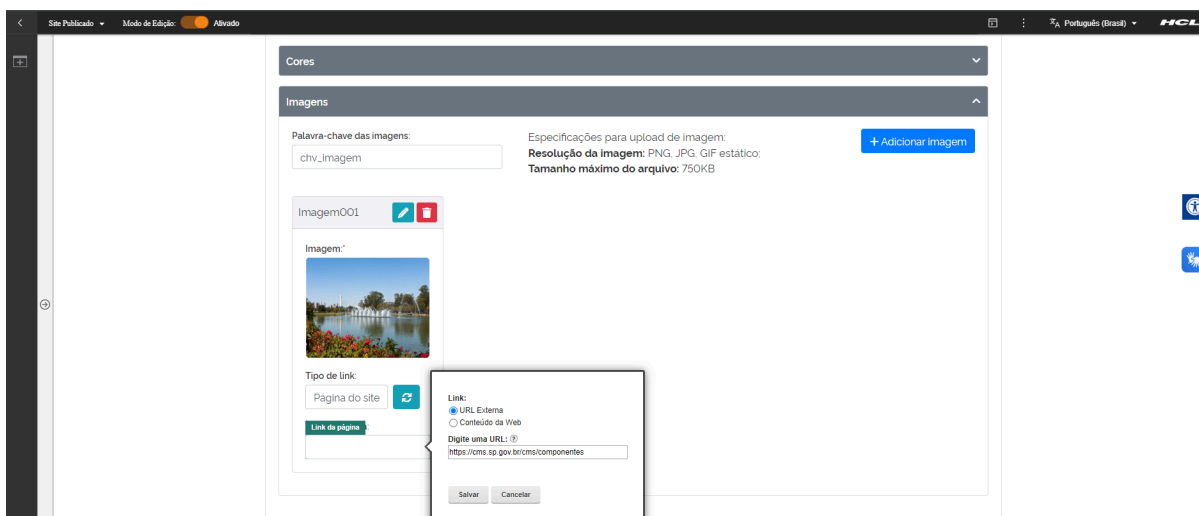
Site Publicado ▾ Modo de Edição: Ativado

Português (Brasil) ▾ HCL

Cores

Imagens

Palavra-chave das imagens:

chv_imagem

Especificações para upload de imagem:
**Resolução da imagem:** PNG, JPG, GIF estático;
**Tamanho máximo do arquivo:** 750KB

+ Adicionar imagem

Imagem001

Imagem:*

Tipo de link:

Página do site

Link da página

Link:
URL Externa
Conteúdo da Web

Digite uma URL:

https://cms.sp.gov.br/cms/componentes

Salvar Cancelar